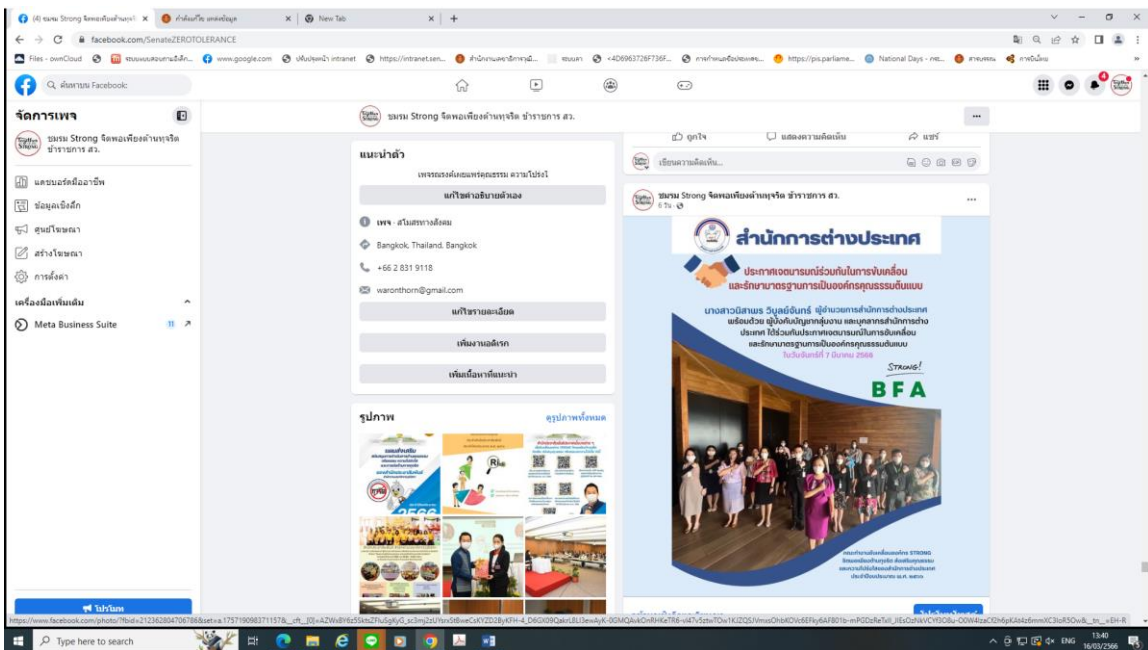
(4) ชมรม Strong จิตพอเพียงต้านทุจริ ×
คำค้นหา แหล่งข้อมูล ×
New Tab ×
facebook.com/SenateZEROTOLERANCE
Files - ownCloud
www.google.com
https://intranet.sen...
<4D6963726F736F...
https://pis.parliame...
National Days - กต...
ค้นหาบน Facebook

จัดการเพจ
ชมรม Strong จิตพอเพียงต้านทุจริต ข้าราชการ สว.
แดชบอร์ดมืออาชีพ
ข้อมูลเชิงลึก
ศูนย์โฆษณา
สร้างโฆษณา
การตั้งค่า
เครื่องมือเพิ่มเติม
Meta Business Suite 11
โปรโมท

ชมรม Strong จิตพอเพียงต้านทุจริต ข้าราชการ สว.
...

แนะนำตัว
เพจรณรงค์เผยแพร่คุณธรรม ความโปร่งใส
แก้ไขคำอธิบายตัวเอง
เพจ · สโมสรทางสังคม
Bangkok, Thailand, Bangkok
+66 2 831 9118
waronthorn@gmail.com
แก้ไขรายละเอียด
เพิ่มงานอดิเรก
เพิ่มเนื้อหาที่แนะนำ

รูปภาพ
ดูรูปภาพทั้งหมด

ถูกใจ
แสดงความคิดเห็น
แชร์
เขียนความคิดเห็น...

ชมรม Strong จิตพอเพียงต้านทุจริต ข้าราชการ สว.
6 วัน
...
สำนักการต่างประเทศ
ประกาศเจตนารมณ์ร่วมกันในการขับเคลื่อน และรักษามาตรฐานการเป็นองค์กรคุณธรรมต้นแบบ
นางสาวนิสาพร วิบูลย์จันทร์ ผู้อำนวยการสำนักการต่างประเทศ พร้อมด้วย ผู้บังคับบัญชาทุกกลุ่มงาน และบุคลากรสำนักการต่างประเทศ ได้ร่วมกันประกาศเจตนารมณ์ในการขับเคลื่อน และรักษามาตรฐานการเป็นองค์กรคุณธรรมต้นแบบ
ในวันจันทร์ที่ 7 มีนาคม 2566
STRONG!
BFA

https://www.facebook.com/photo/?fbid=212362804706788&set=a.175719098371157&__cft__[0]=AZWxBY6z5SktsZFIuSgKyG_sc3mj2sUYsrvSt8weCsKYZD28yKFH-4_D6GX09QakrL8Ll3ewAyK-0GMQAvkOnRHKeTR6-vl47vSztwTOw1KJZQSJVmxsOHbKOVc6FFky6AF801b-mPGDzReTxII_IIEsOzNkVCYfIO8u-O0W4IzaCf2h6pKAt4z6mmXC3IoR5Ov&__tn__=EH-R
Type here to search
ENG
13:40
16/03/2566